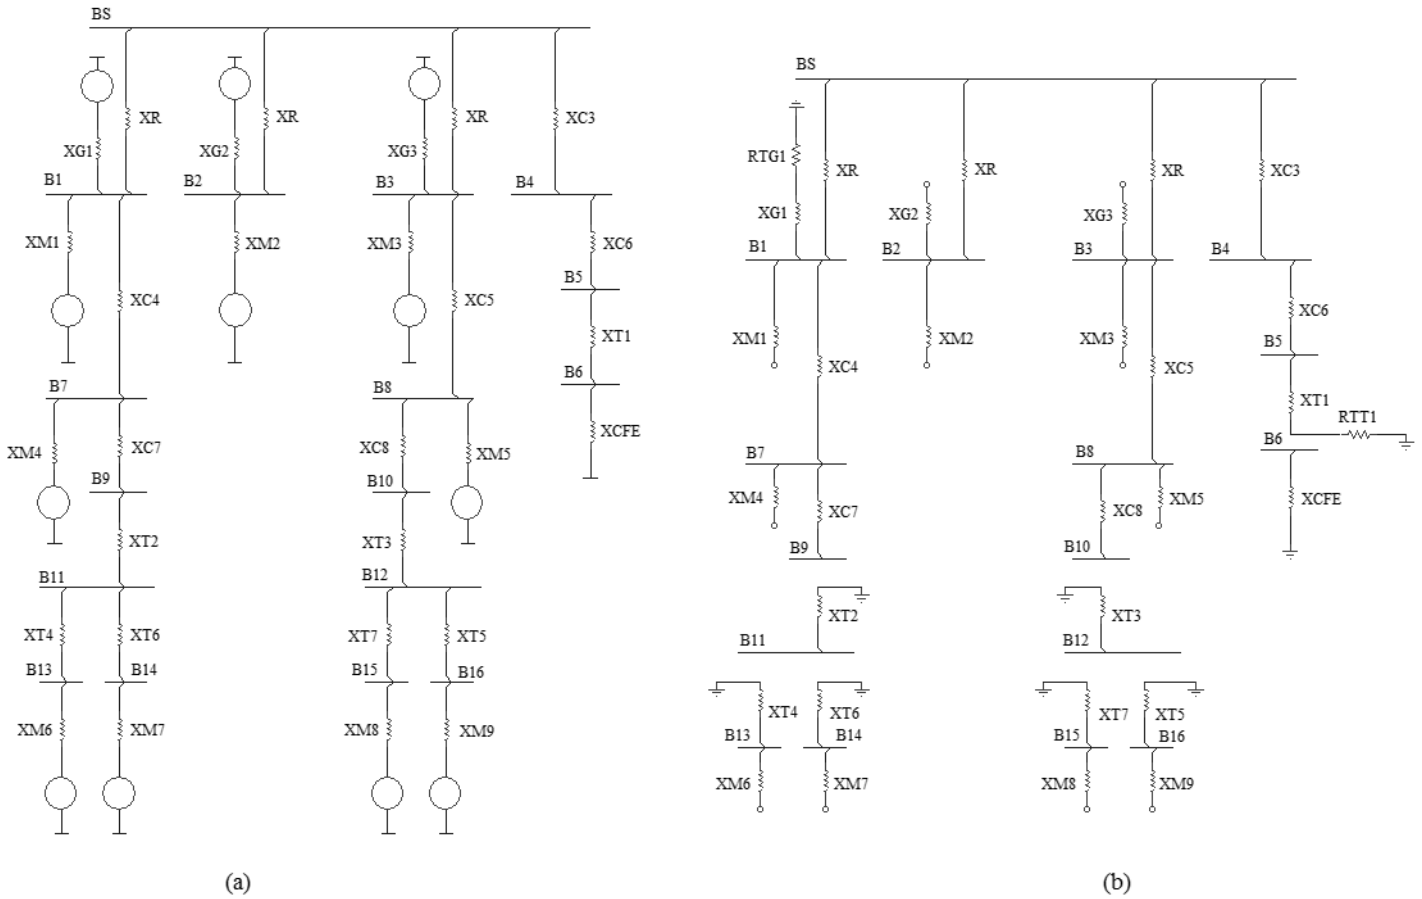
BS
XR
XR
XR
XC3
XG1
XG2
XG3
B1
B2
B3
B4
XM1
XM2
XM3
XC6
XC4
XC5
B5
XT1
B6
B7
B8
XCFE
XC7
XC8
XM4
XM5
B9
B10
XT2
XT3
B11
B12
XT4
XT6
XT7
XT5
B13
B14
B15
B16
XM6
XM7
XM8
XM9
(a)

BS
RTG1
XR
XR
XR
XC3
XG1
XG2
XG3
B1
B2
B3
B4
XC6
XM1
XM2
XM3
B5
XC4
XC5
XT1
RTT1
B6
B7
B8
XM4
XC8
XM5
XCFE
XC7
B9
B10
XT2
XT3
B11
B12
XT4
XT6
XT7
XT5
B13
B14
B15
B16
XM6
XM7
XM8
XM9
(b)